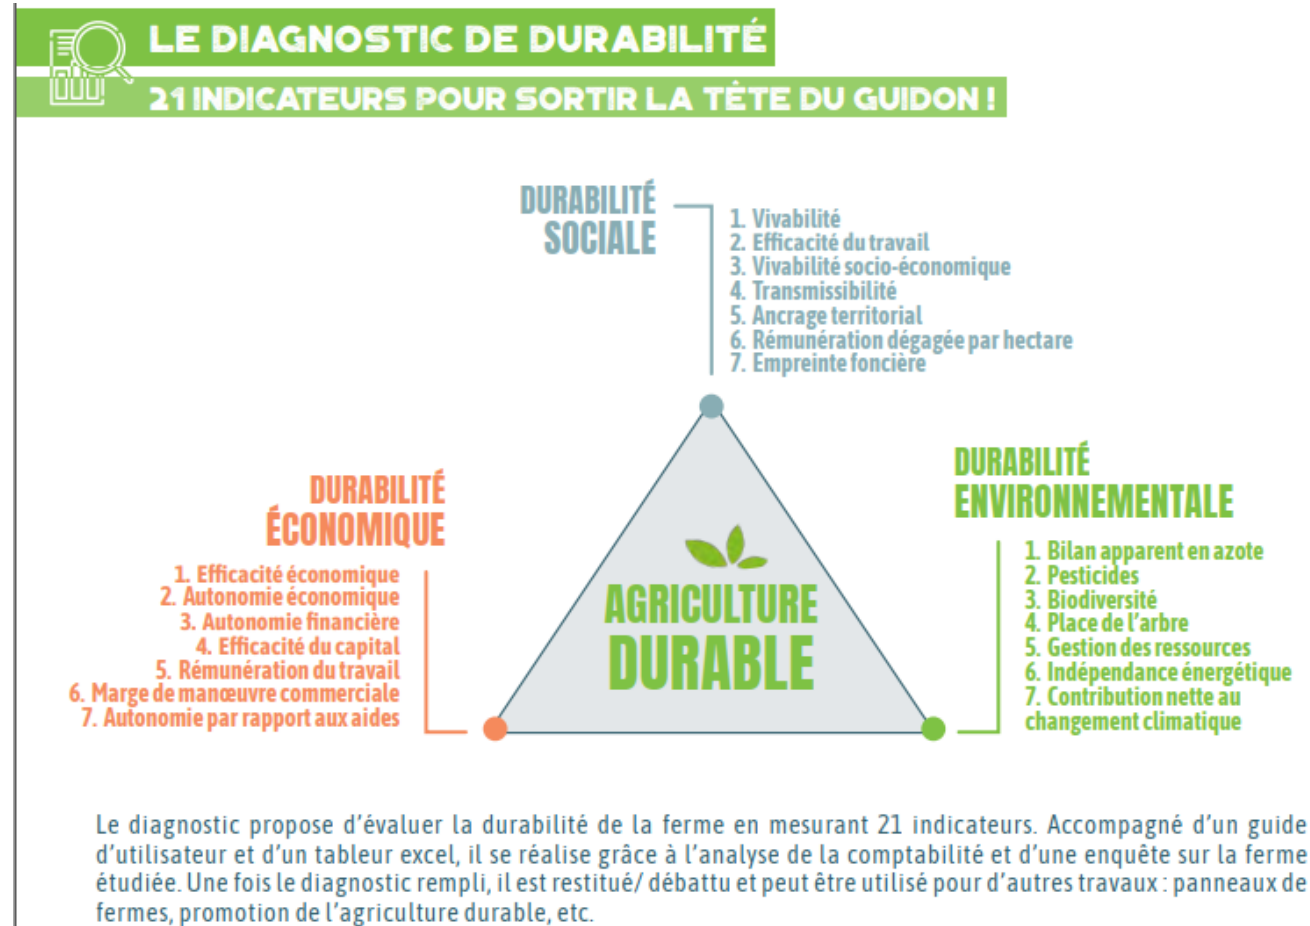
LE DIAGNOSTIC DE DURABILITÉ

21 INDICATEURS POUR SORTIR LA TÊTE DU GUIDON !

DURABILITÉ SOCIALE

1. Vivabilité
2. Efficacité du travail
3. Vivabilité socio-économique
4. Transmissibilité
5. Ancrage territorial
6. Rémunération dégagée par hectare
7. Empreinte foncière

DURABILITÉ ÉCONOMIQUE

1. Efficacité économique
2. Autonomie économique
3. Autonomie financière
4. Efficacité du capital
5. Rémunération du travail
6. Marge de manœuvre commerciale
7. Autonomie par rapport aux aides

AGRICULTURE DURABLE

DURABILITÉ ENVIRONNEMENTALE

1. Bilan apparent en azote
2. Pesticides
3. Biodiversité
4. Place de l'arbre
5. Gestion des ressources
6. Indépendance énergétique
7. Contribution nette au changement climatique

Le diagnostic propose d'évaluer la durabilité de la ferme en mesurant 21 indicateurs. Accompagné d'un guide d'utilisateur et d'un tableur excel, il se réalise grâce à l'analyse de la comptabilité et d'une enquête sur la ferme étudiée. Une fois le diagnostic rempli, il est restitué/ débattu et peut être utilisé pour d'autres travaux : panneaux de fermes, promotion de l'agriculture durable, etc.